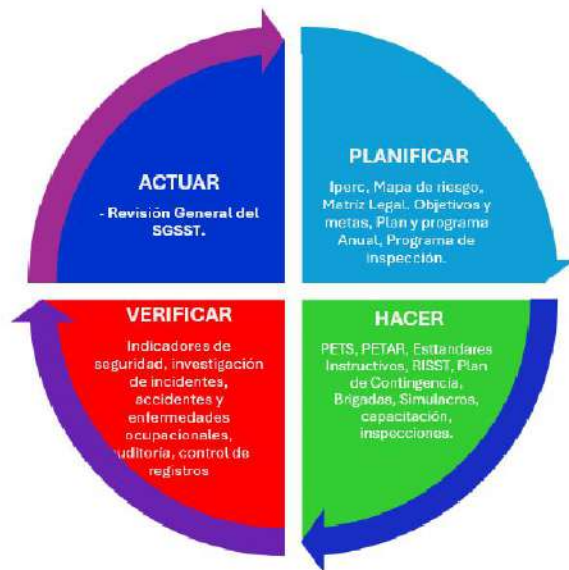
ACTUAR

- Revisión General del SGSST.

PLANIFICAR

Iperc, Mapa de riesgo, Matriz Legal, Objetivos y metas, Plan y programa Anual, Programa de inspección.

VERIFICAR

Indicadores de seguridad, investigación de incidentes, accidentes y enfermedades ocupacionales, auditoria, control de registros

HACER

PETS, PETAR, Estándares Instructivos, RISST, Plan de Contingencia, Brigadas, Simulacros, capacitación, inspecciones.